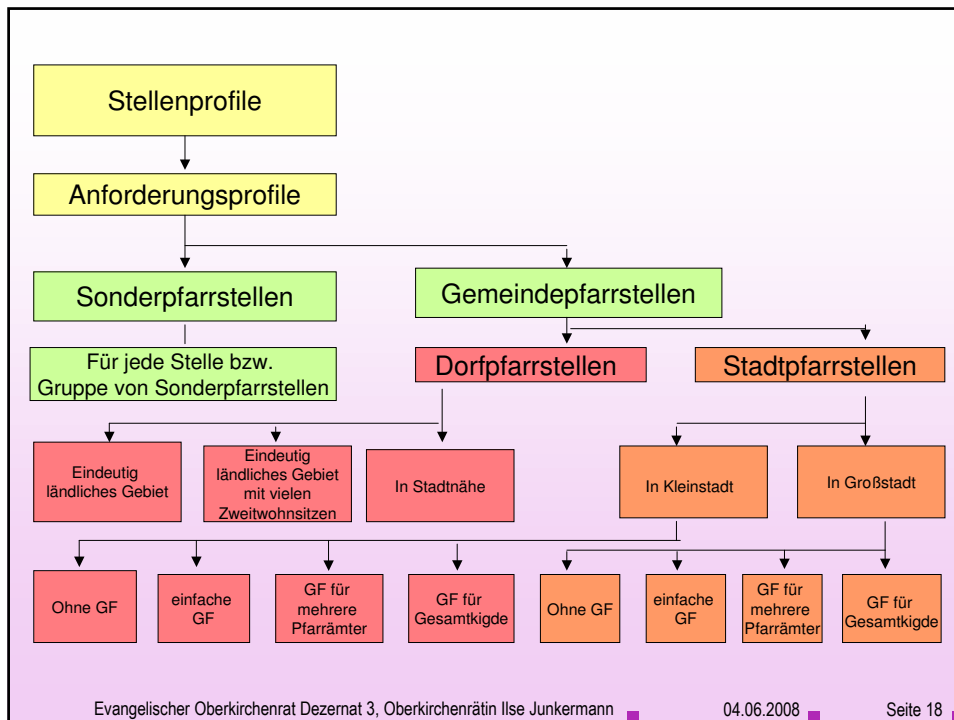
Stellenprofile

Anforderungsprofile

Sonderpfarrstellen

Gemeindepfarrstellen

Für jede Stelle bzw. Gruppe von Sonderpfarrstellen

Dorfpfarrstellen

Stadtpfarrstellen

Eindeutig ländliches Gebiet

Eindeutig ländliches Gebiet mit vielen Zweitwohnsitzen

In Stadtnähe

In Kleinstadt

In Großstadt

Ohne GF

einfache GF

GF für mehrere Pfarrämter

GF für Gesamtkigde

Ohne GF

einfache GF

GF für mehrere Pfarrämter

GF für Gesamtkigde

Evangelischer Oberkirchenrat Dezernat 3, Oberkirchenrätin Ilse Junkermann 04.06.2008 Seite 18